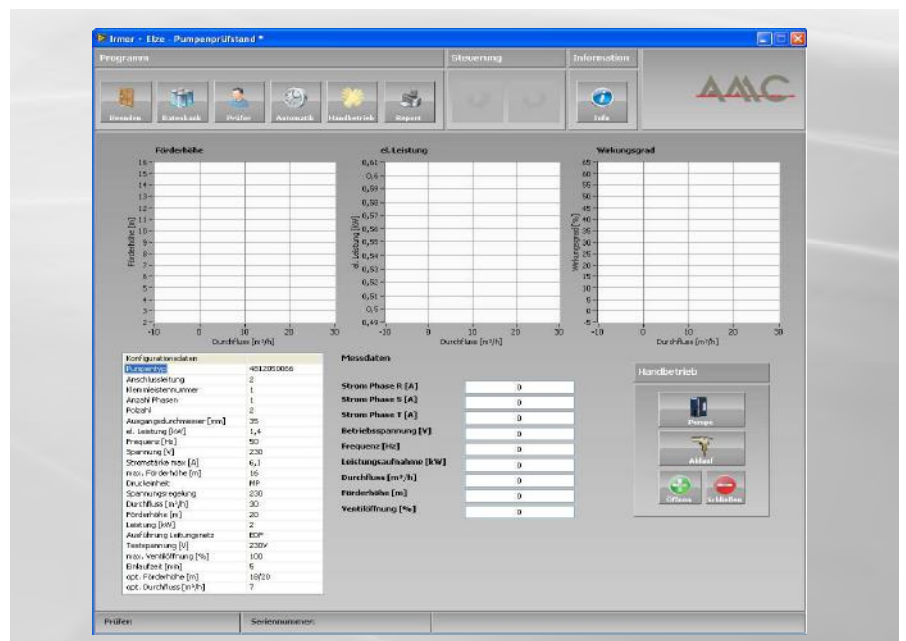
Irmer - Elze - Pumpenprüfstand *

Programm

Beenden Datenbank Prüfer Automatik Handbetrieb Report

Steuerung

Information

Info

AMC

Förderhöhe

16
15
14
13
12
11
10
9
8
7
6
5
4
3
2

Förderhöhe [m]

-10 0 10 20 30

Durchfluss [m³/h]

el. Leistung

0,61
0,6
0,59
0,58
0,57
0,56
0,55
0,54
0,53
0,52
0,51
0,5
0,49

el. Leistung [kW]

-10 0 10 20 30

Durchfluss [m³/h]

Wirkungsgrad

65
60
55
50
45
40
35
30
25
20
15
10
5
0
-5

Wirkungsgrad [%]

-10 0 10 20 30

Durchfluss [m³/h]

| Konfigurationsdaten | |
|---|---|
| Pumpentyp | 4812050066 |
| Anschlussleitung | 2 |
| Klemmleistennummer | 1 |
| Anzahl Phasen | 1 |
| Polzahl | 2 |
| Ausgangsdurchmesser [mm] | 35 |
| el. Leistung [kW] | 1,4 |
| Frequenz [Hz] | 50 |
| Spannung [V] | 230 |
| Stromstärke max [A] | 6,1 |
| max. Förderhöhe [m] | 16 |
| Druckeinheit | MP |
| Spannungsregelung | 230 |
| Durchfluss [m³/h] | 30 |
| Förderhöhe [m] | 20 |
| Leistung [kW] | 2 |
| Ausführung Leitungsnetz | EDP |
| Testspannung [V] | 230V |
| max. Ventilöffnung [%] | 100 |
| Einlaufzeit [min] | 5 |
| opt. Förderhöhe [m] | 18/20 |
| opt. Durchfluss [m³/h] | 7 |

Messdaten

| | |
|---|---|
| Strom Phase R [A] | 0 |
| Strom Phase S [A] | 0 |
| Strom Phase T [A] | 0 |
| Betriebsspannung [V] | 0 |
| Frequenz [Hz] | 0 |
| Leistungsaufnahme [kW] | 0 |
| Durchfluss [m³/h] | 0 |
| Förderhöhe [m] | 0 |
| Ventilöffnung [%] | 0 |

Handbetrieb

Pumpe

Ablauf

Öffnen Schließen

Prüfen

Seriennummer: